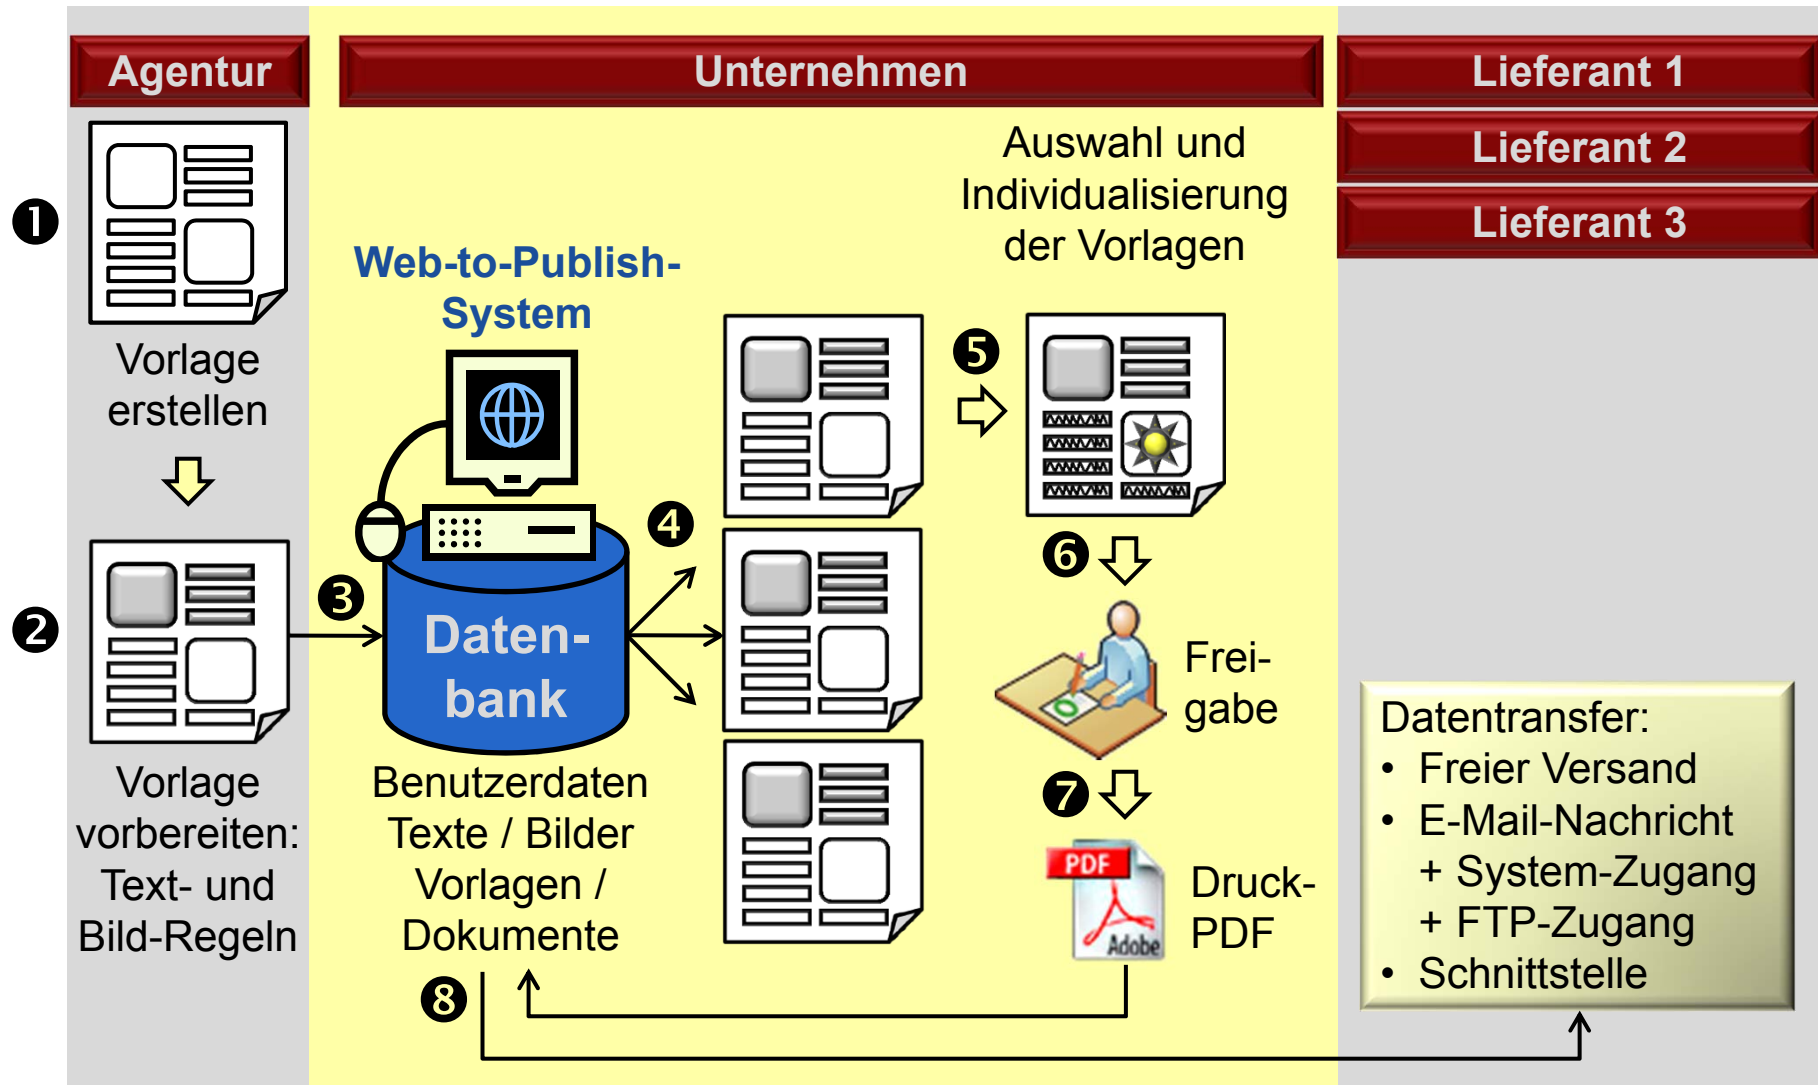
Agentur

Unternehmen

Lieferant 1

Lieferant 2

Lieferant 3

❶

Vorlage erstellen

❷

Vorlage vorbereiten: Text- und Bild-Regeln

Web-to-Publish-System

❸

Daten-bank

Benutzerdaten Texte / Bilder Vorlagen / Dokumente

❹

Auswahl und Individualisierung der Vorlagen

❺

❻

Frei-gabe

❼

PDF

Adobe

Druck-PDF

❽

Datentransfer:
• Freier Versand
• E-Mail-Nachricht
+ System-Zugang
+ FTP-Zugang
• Schnittstelle